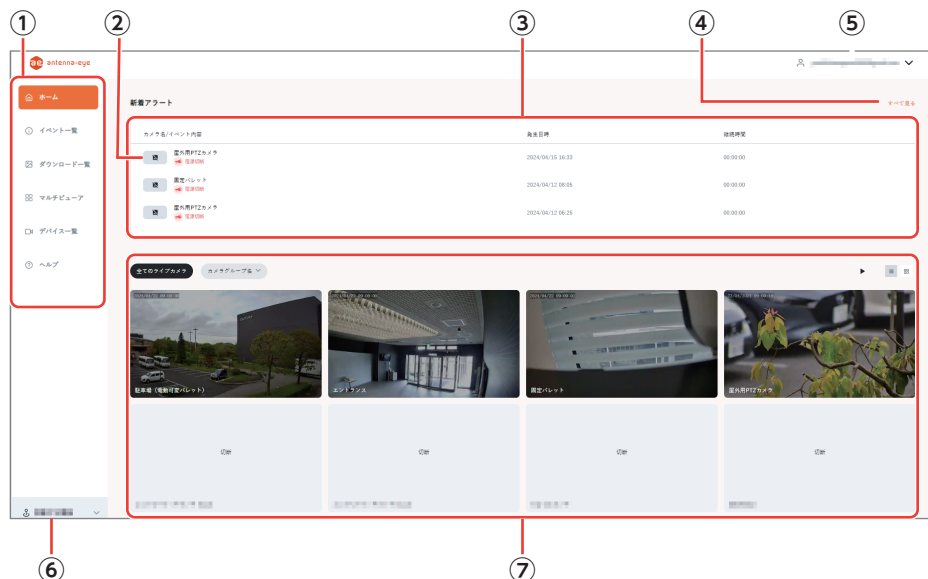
①
②
③
④
⑤

antenna-eye

ホーム
イベント一覧
ダウンロード一覧
マルチビューア
デバイス一覧
ヘルプ

新着アラート
すべて見る

| カメラ名/イベント内容 | 発生日時 | 継続時間 |
|---|---|---|
| 屋外用PTZカメラ 電源切断 | 2024/04/15 16:33 | 00:00:00 |
| 固定パレット 電源切断 | 2024/04/12 08:06 | 00:00:00 |
| 屋外用PTZカメラ 電源切断 | 2024/04/12 06:25 | 00:00:00 |

全てのライブカメラ
カメラグループ名

駐車場（電動可変パレット）
エントランス
固定パレット
屋外用PTZカメラ

切断
切断
切断
切断

⑥
⑦